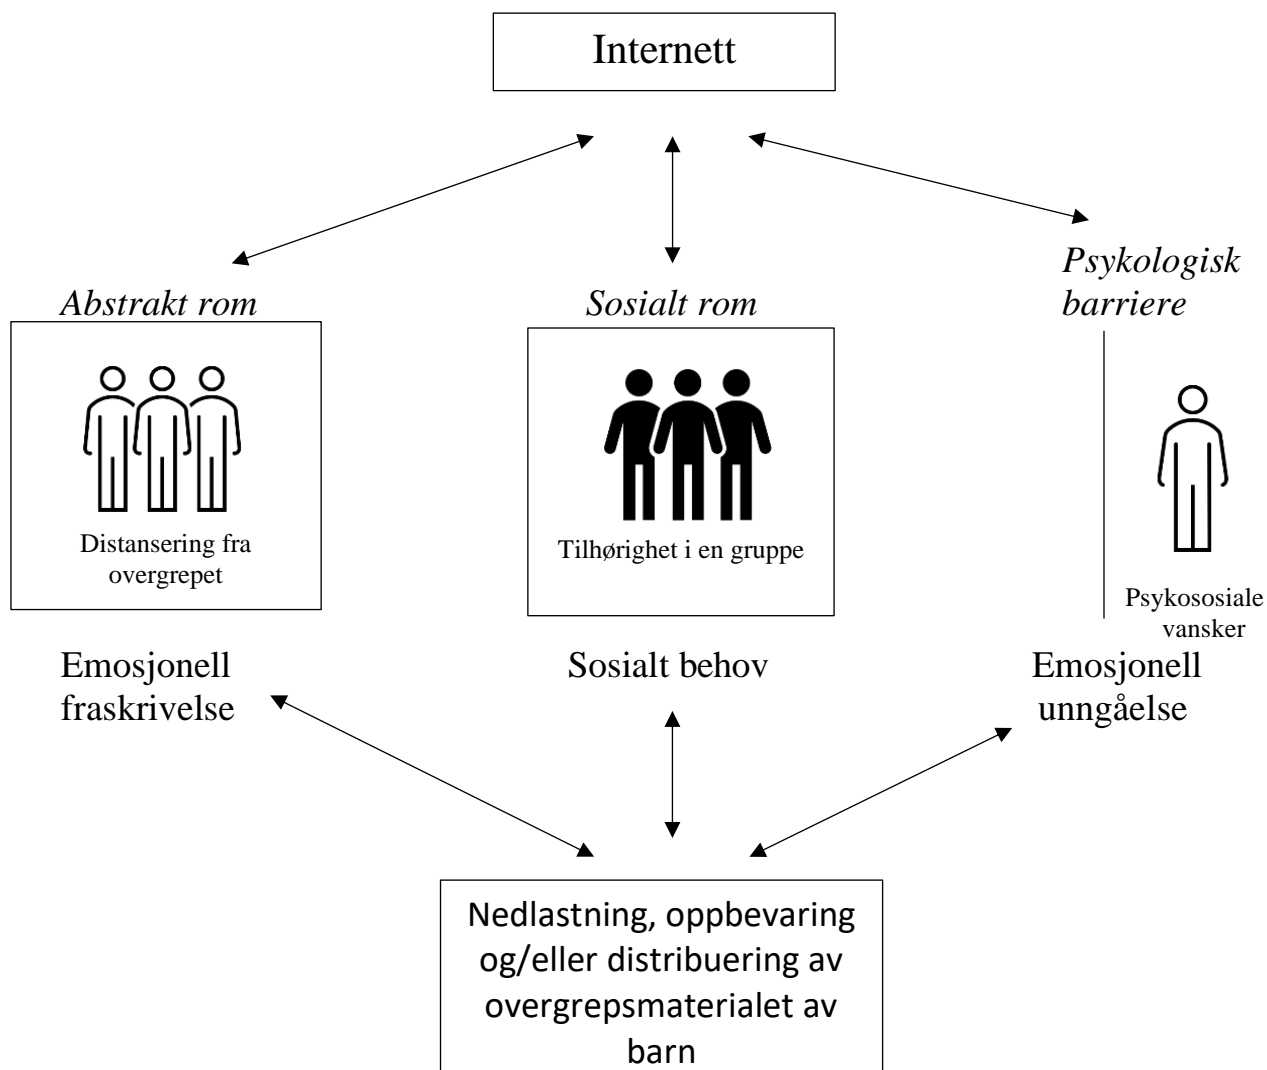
Internett

Abstrakt rom

Distansering fra overgrepet

Sosialt rom

Tilhørighet i en gruppe

Psykologisk barriere

Psykososiale vansker

Emosjonell fraskrivelse

Sosialt behov

Emosjonell unngåelse

Nedlastning, oppbevaring og/eller distribuering av overgrepsmaterialet av barn